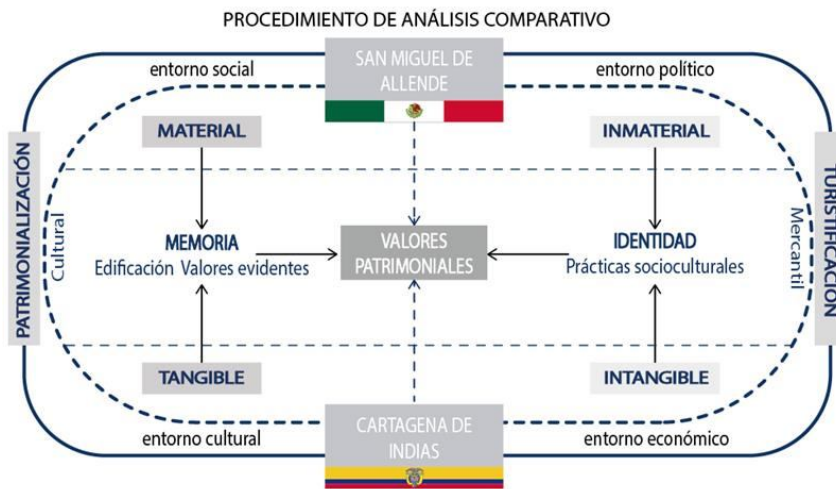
PROCEDIMIENTO DE ANÁLISIS COMPARATIVO

entorno social

SAN MIGUEL DE ALLENDE

entorno político

MATERIAL

INMATERIAL

PATRIMONIALIZACIÓN

Cultural

MEMORIA
Edificación Valores evidentes

VALORES PATRIMONIALES

IDENTIDAD
Prácticas socioculturales

Mercantil

TURISTIFICACIÓN

TANGIBLE

INTANGIBLE

entorno cultural

CARTAGENA DE INDIAS

entorno económico